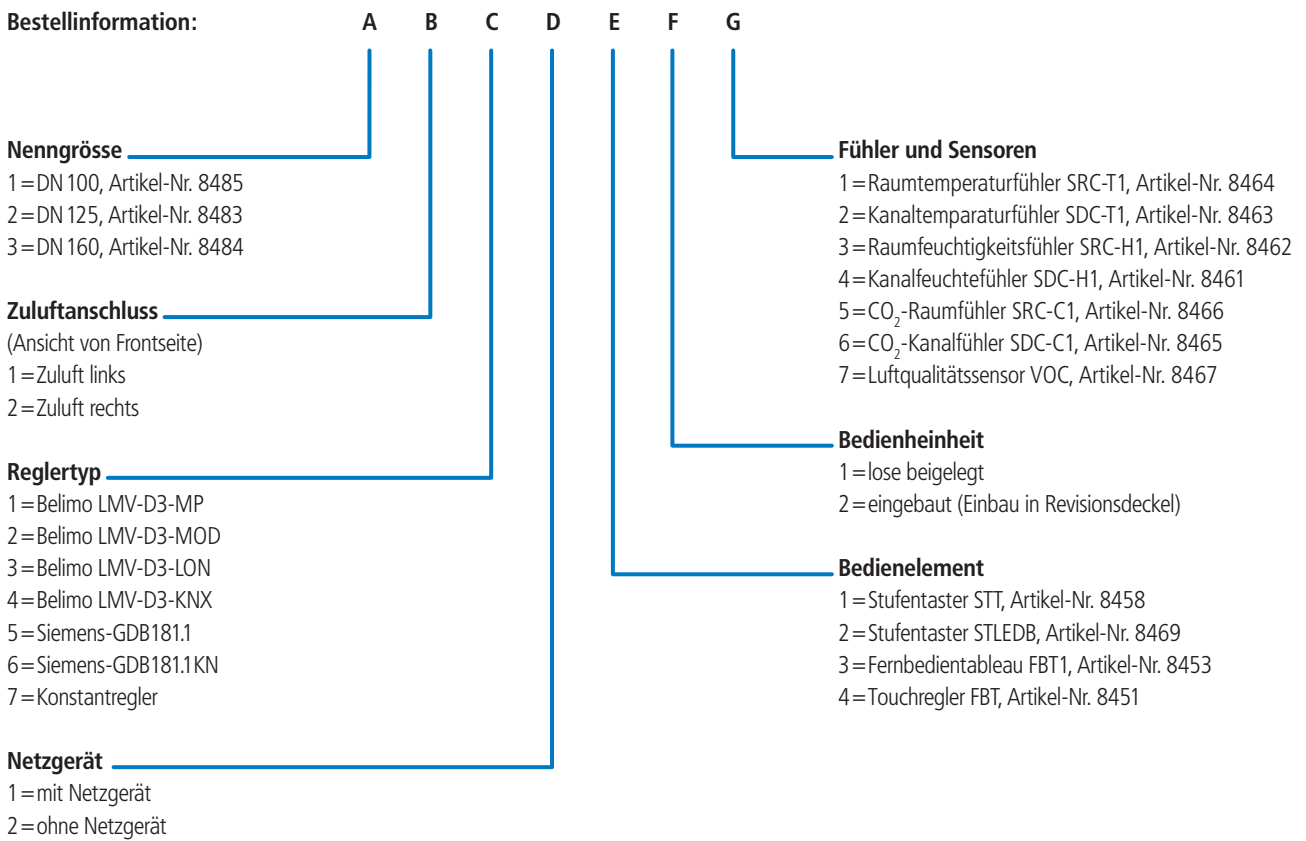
Bestellinformation: A B C D E F G

Nenngrösse
1 = DN 100, Artikel-Nr. 8485
2 = DN 125, Artikel-Nr. 8483
3 = DN 160, Artikel-Nr. 8484

Zuluftanschluss
(Ansicht von Frontseite)
1 = Zuluft links
2 = Zuluft rechts

Reglertyp
1 = Belimo LMV-D3-MP
2 = Belimo LMV-D3-MOD
3 = Belimo LMV-D3-LON
4 = Belimo LMV-D3-KNX
5 = Siemens-GDB181.1
6 = Siemens-GDB181.1 KN
7 = Konstantregler

Netzgerät
1 = mit Netzgerät
2 = ohne Netzgerät

Fühler und Sensoren
1 = Raumtemperaturfühler SRC-T1, Artikel-Nr. 8464
2 = Kanaltemparaturfühler SDC-T1, Artikel-Nr. 8463
3 = Raumfeuchtigkeitsfühler SRC-H1, Artikel-Nr. 8462
4 = Kanalfeuchtefühler SDC-H1, Artikel-Nr. 8461
5 = $CO_2$-Raumfühler SRC-C1, Artikel-Nr. 8466
6 = $CO_2$-Kanalfühler SDC-C1, Artikel-Nr. 8465
7 = Luftqualitätssensor VOC, Artikel-Nr. 8467

Bedienheinheit
1 = lose beigelegt
2 = eingebaut (Einbau in Revisionsdeckel)

Bedienelement
1 = Stufentaster STT, Artikel-Nr. 8458
2 = Stufentaster STLEDB, Artikel-Nr. 8469
3 = Fernbedientableau FBT1, Artikel-Nr. 8453
4 = Touchregler FBT, Artikel-Nr. 8451